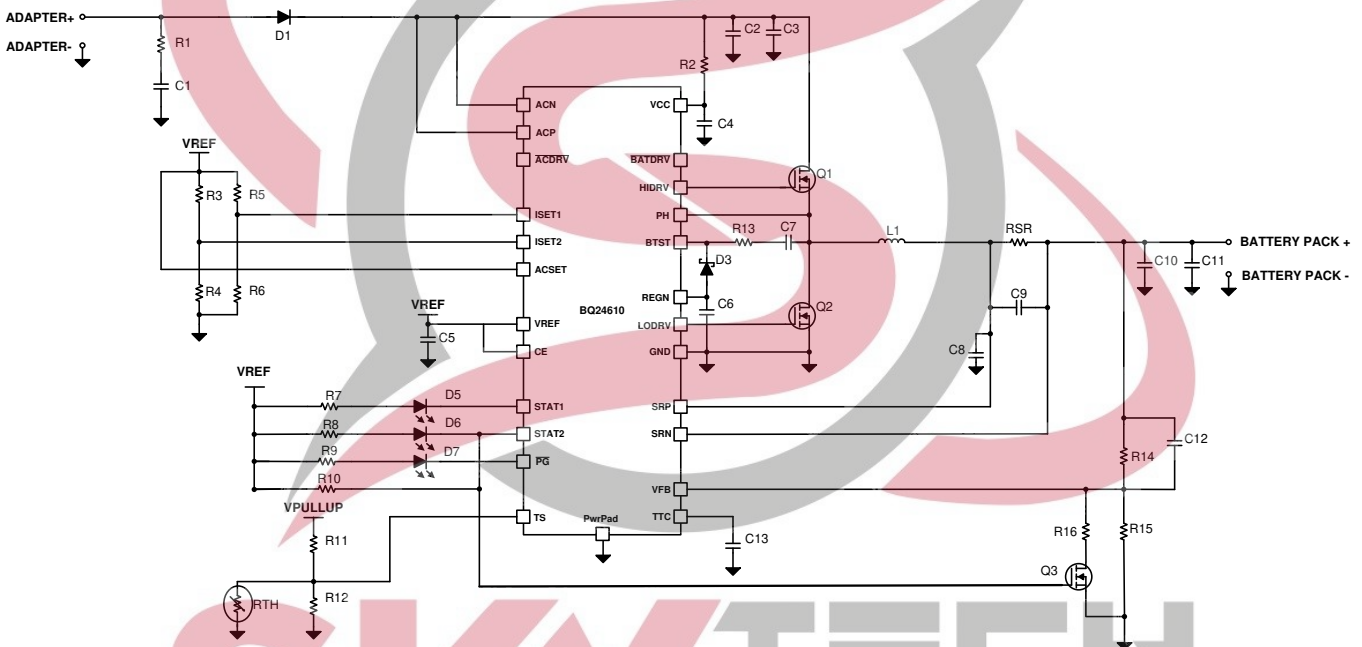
ADAPTER+
ADAPTER-
R1
C1
D1
C2
C3
R2
VCC
C4
ACN
ACP
ACDRV
VREF
R3
R5
R4
R6
ISET1
ISET2
ACSET
BATDRV
HIDRV
PH
BTST
Q1
R13
C7
L1
RSR
BATTERY PACK +
BATTERY PACK -
C10
C11
D3
REGN
C6
LODRV
GND
Q2
BQ24610
C9
C8
VREF
C5
VREF
CE
VREF
R7
D5
R8
D6
R9
D7
R10
STAT1
STAT2
$\overline{PG}$
SRP
SRN
C12
R14
VFB
VPULLUP
R11
TS
PwrPad
TTC
C13
R16
R15
Q3
RTH
R12